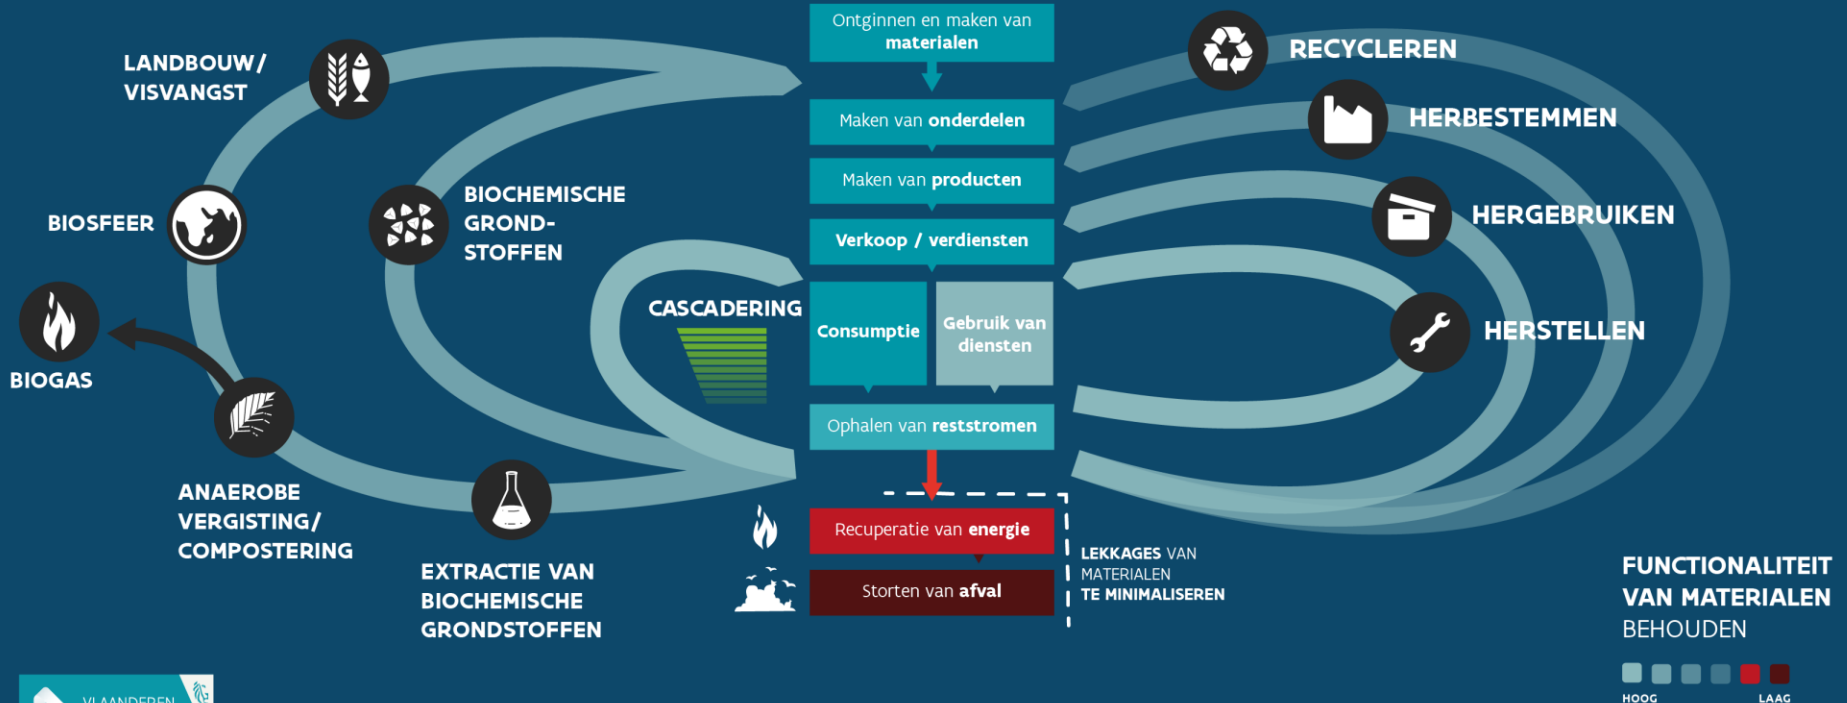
LANDBOUW/ VISVANGST

BIOSFEER

BIOGAS

ANAEROBE VERGISTING/ COMPOSTERING

BIOCHEMISCHE GROND-STOFFEN

EXTRACTIE VAN BIOCHEMISCHE GRONDSTOFFEN

CASCADERING

Ontginnen en maken van materialen

Maken van onderdelen

Maken van producten

Verkoop / verdiensten

Consumptie

Gebruik van diensten

Ophalen van reststromen

Recuperatie van energie

Storten van afval

LEKKAGES VAN MATERIALEN TE MINIMALISEREN

RECYCLEREN

HERBESTEMMEN

HERGEBRUIKEN

HERSTELLEN

FUNCTIONALITEIT VAN MATERIALEN BEHOUDEN

HOOG

LAAG

VLAANDEREN